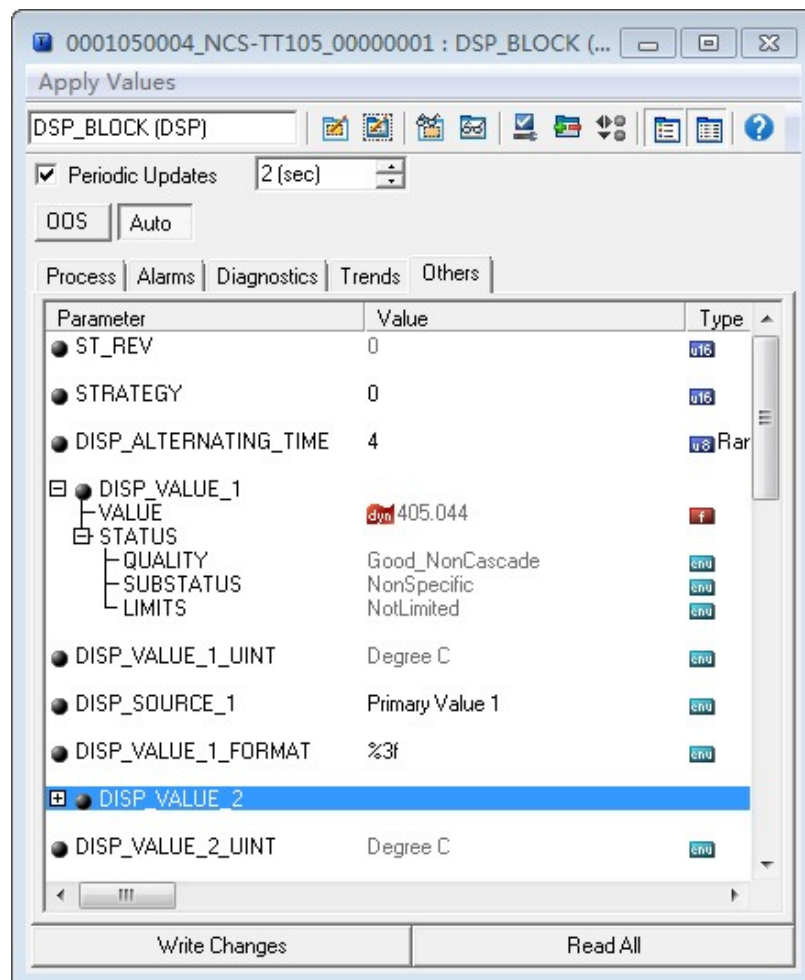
0001050004_NCS-TT105_00000001 : DSP_BLOCK (...

Apply Values

DSP_BLOCK (DSP)

Periodic Updates 2 (sec)

OOS Auto

Process | Alarms | Diagnostics | Trends | Others

| Parameter | Value | Type |
|---|---|---|
| ST_REV | 0 | u16 |
| STRATEGY | 0 | u16 |
| DISP_ALTERNATING_TIME | 4 | u8 Rar |
| DISP_VALUE_1 | | |
| VALUE | dyn 405.044 | f |
| STATUS | | |
| QUALITY | Good_NonCascade | enu |
| SUBSTATUS | NonSpecific | enu |
| LIMITS | NotLimited | enu |
| DISP_VALUE_1_UINT | Degree C | enu |
| DISP_SOURCE_1 | Primary Value 1 | enu |
| DISP_VALUE_1_FORMAT | %3f | enu |
| DISP_VALUE_2 | | |
| DISP_VALUE_2_UINT | Degree C | enu |

Write Changes | Read All